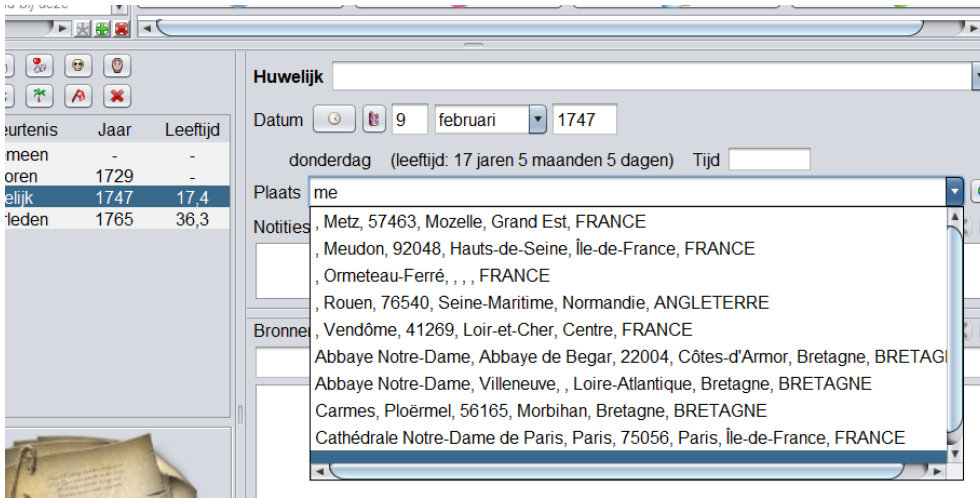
ld bij deze

eurtenis | Jaar | Leeftijd
meen | - | -
oren | 1729 | -
elijk | 1747 | 17,4
rleden | 1765 | 36,3

Huwelijk

Datum 9 februari 1747

donderdag (leeftijd: 17 jaren 5 maanden 5 dagen) Tijd

Plaats me

Notities

Bronnen

, Metz, 57463, Mozelle, Grand Est, FRANCE
, Meudon, 92048, Hauts-de-Seine, Île-de-France, FRANCE
, Ormeteau-Ferré, , , , FRANCE
, Rouen, 76540, Seine-Maritime, Normandie, ANGLETERRE
, Vendôme, 41269, Loir-et-Cher, Centre, FRANCE
Abbaye Notre-Dame, Abbaye de Begar, 22004, Côtes-d'Armor, Bretagne, BRETAG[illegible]
Abbaye Notre-Dame, Villeneuve, , Loire-Atlantique, Bretagne, BRETAGNE
Carmes, Ploërmel, 56165, Morbihan, Bretagne, BRETAGNE
Cathédrale Notre-Dame de Paris, Paris, 75056, Paris, Île-de-France, FRANCE